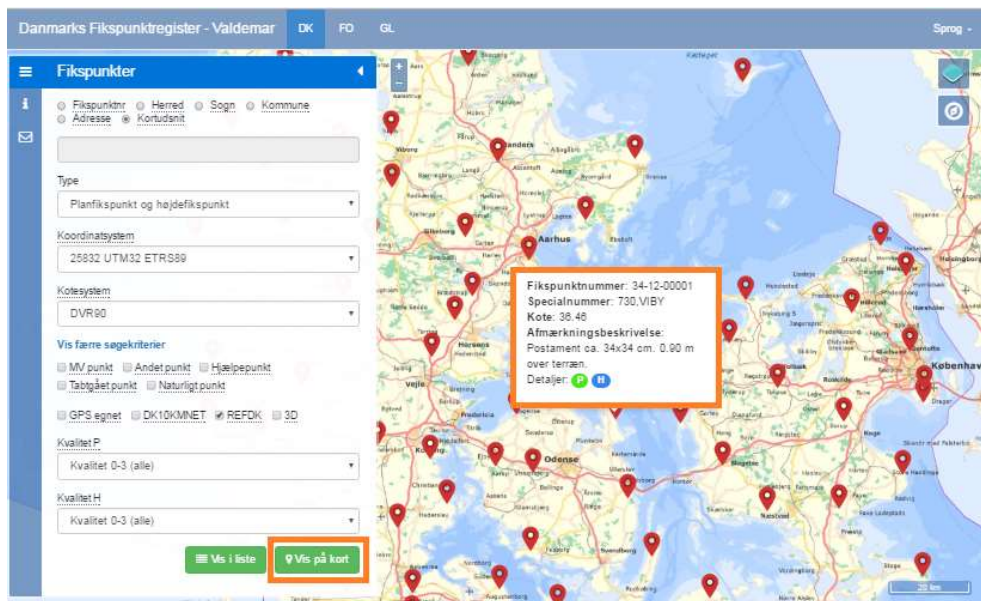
Danmarks Fikspunktregister - Valdemar DK FO GL Sprog

Fikspunkter

Fikspunktnr Herred Sogn Kommune
Adresse Kortudsnit

Type
Planfikspunkt og højdefikspunkt

Koordinatsystem
25832 UTM32 ETRS89

Kotesystem
DVR90

Vis færre søgekriterier

MV punkt Andet punkt Hjælpepunkt
Tabtgået punkt Naturligt punkt

GPS egnet DK10KMNET REFDK 3D

Kvalitet P
Kvalitet 0-3 (alle)

Kvalitet H
Kvalitet 0-3 (alle)

Vis i liste Vis på kort

Fikspunktnummer: 34-12-00001
Specialnummer: 730,VIBY
Kote: 36.46
Afmærkningsbeskrivelse:
Postament ca. 34x34 cm. 0.90 m over terræn.
Detaljer: P H

Aarhus
Odense
Københav
20 km